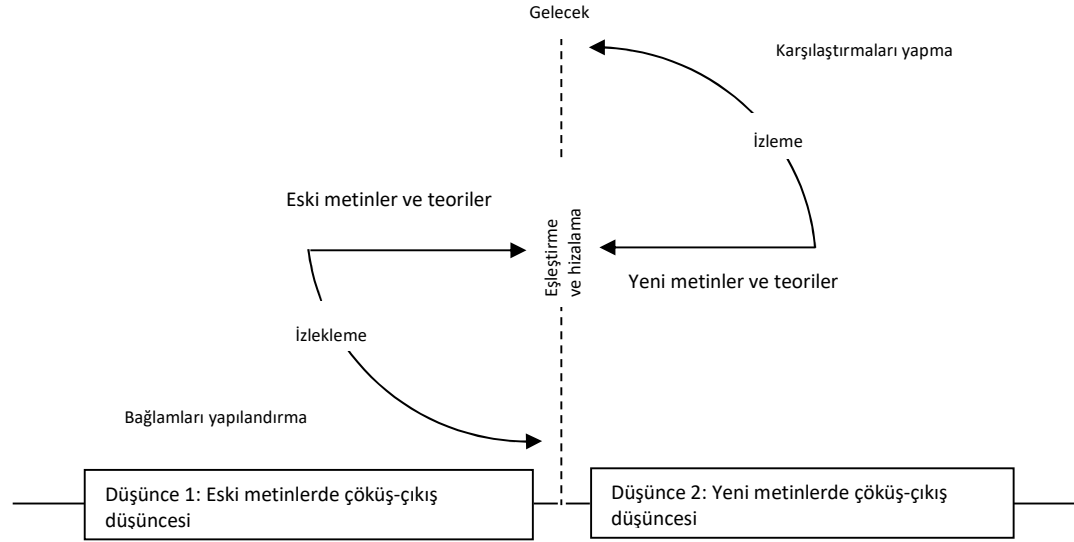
Gelecek

Karşılaştırmaları yapma

İzleme

Eski metinler ve teoriler

Eşleştirme ve hizalama

Yeni metinler ve teoriler

İzlekleme

Bağlamları yapılandırma

Düşünce 1: Eski metinlerde çöküş-çıkış düşüncesi

Düşünce 2: Yeni metinlerde çöküş-çıkış düşüncesi